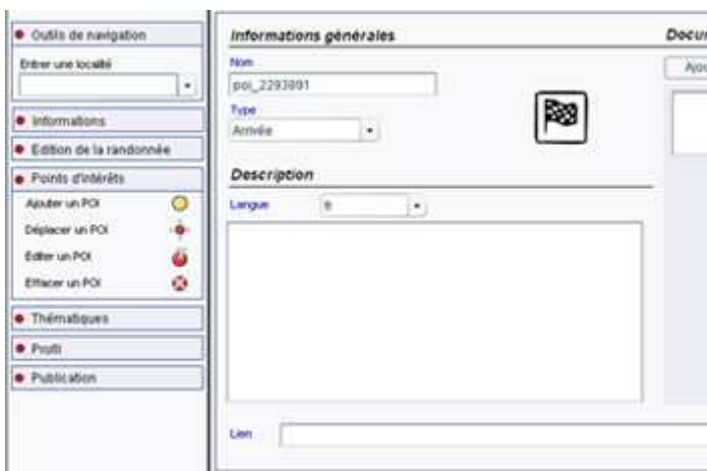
Outils de navigation

Entrer une localité

Informations

Edition de la randonnée

Points d'intérêts

Ajouter un POI

Déplacer un POI

Editer un POI

Effacer un POI

Thématiques

Profil

Publication

Informations générales

Nom

poi_2293891

Type

Arrivée

Description

Langue fr

Lien

Docu

Ajou